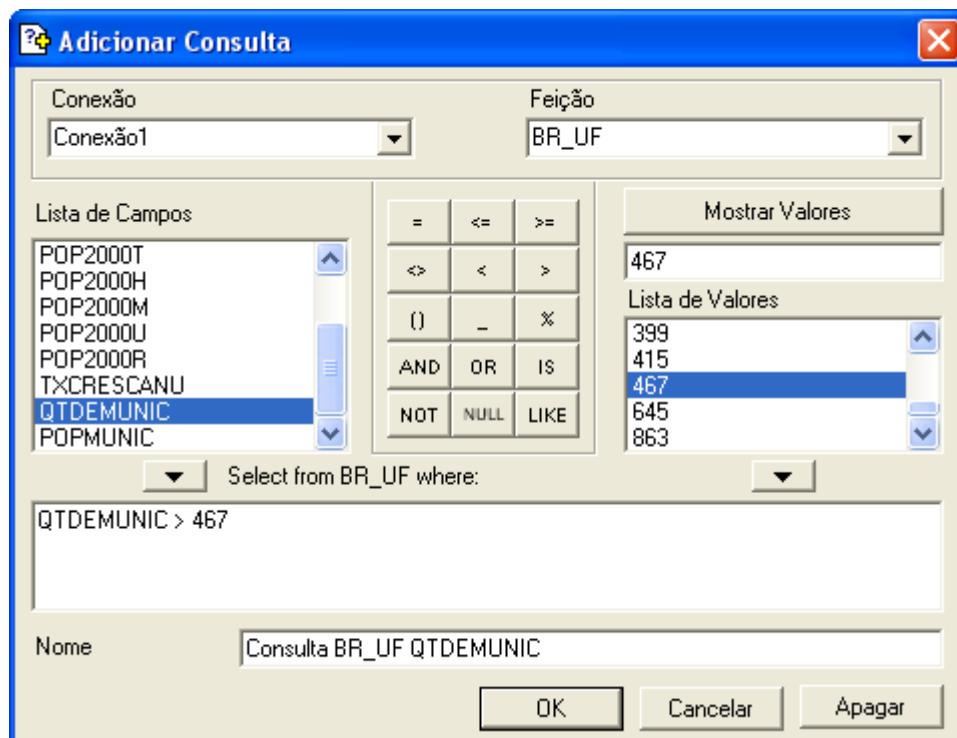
Adicionar Consulta

Conexão
Conexão1

Feição
BR_UF

Lista de Campos
POP2000T
POP2000H
POP2000M
POP2000U
POP2000R
TXCRESCANU
QTDEMUNIC
POPMUNIC

=
<=
>=
<>
<
>
()
_
%
AND
OR
IS
NOT
NULL
LIKE

Mostrar Valores
467
Lista de Valores
399
415
467
645
863

Select from BR_UF where:

QTDEMUNIC > 467

Nome
Consulta BR_UF QTDEMUNIC

OK
Cancelar
Apagar